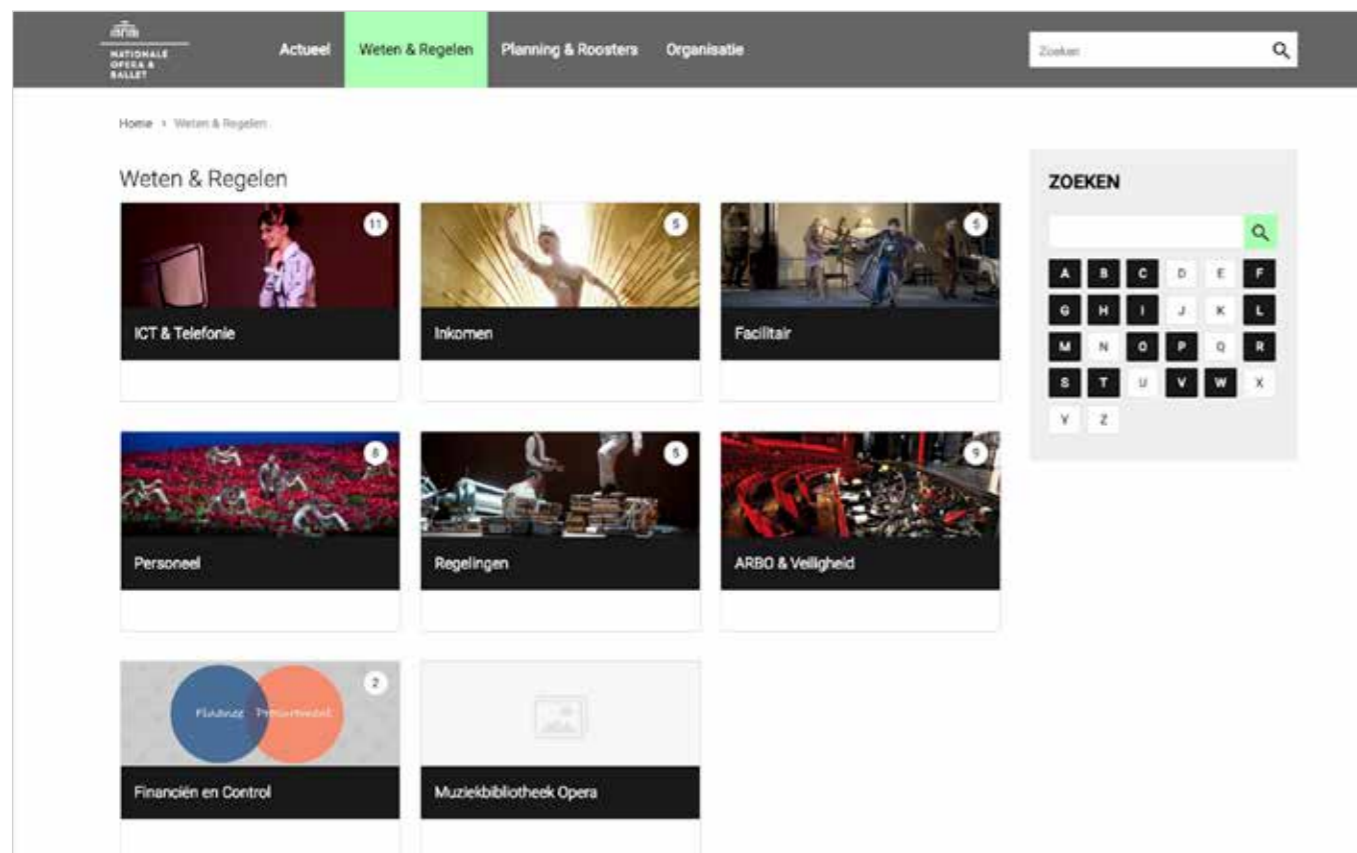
NATIONALE OPERA & BALLET

Actueel Weten & Regelen Planning & Roosters Organisatie

Zoeken

Home › Weten & Regelen

Weten & Regelen

11
ICT & Telefonie

5
Inkomen

5
Facilitair

8
Personeel

5
Regelingen

9
ARBO & Veiligheid

2
Finance Projectmodel
Financiën en Control

Muziekbibliotheek Opera

ZOEKEN

A B C D E F
G H I J K L
M N O P Q R
S T U V W X
Y Z